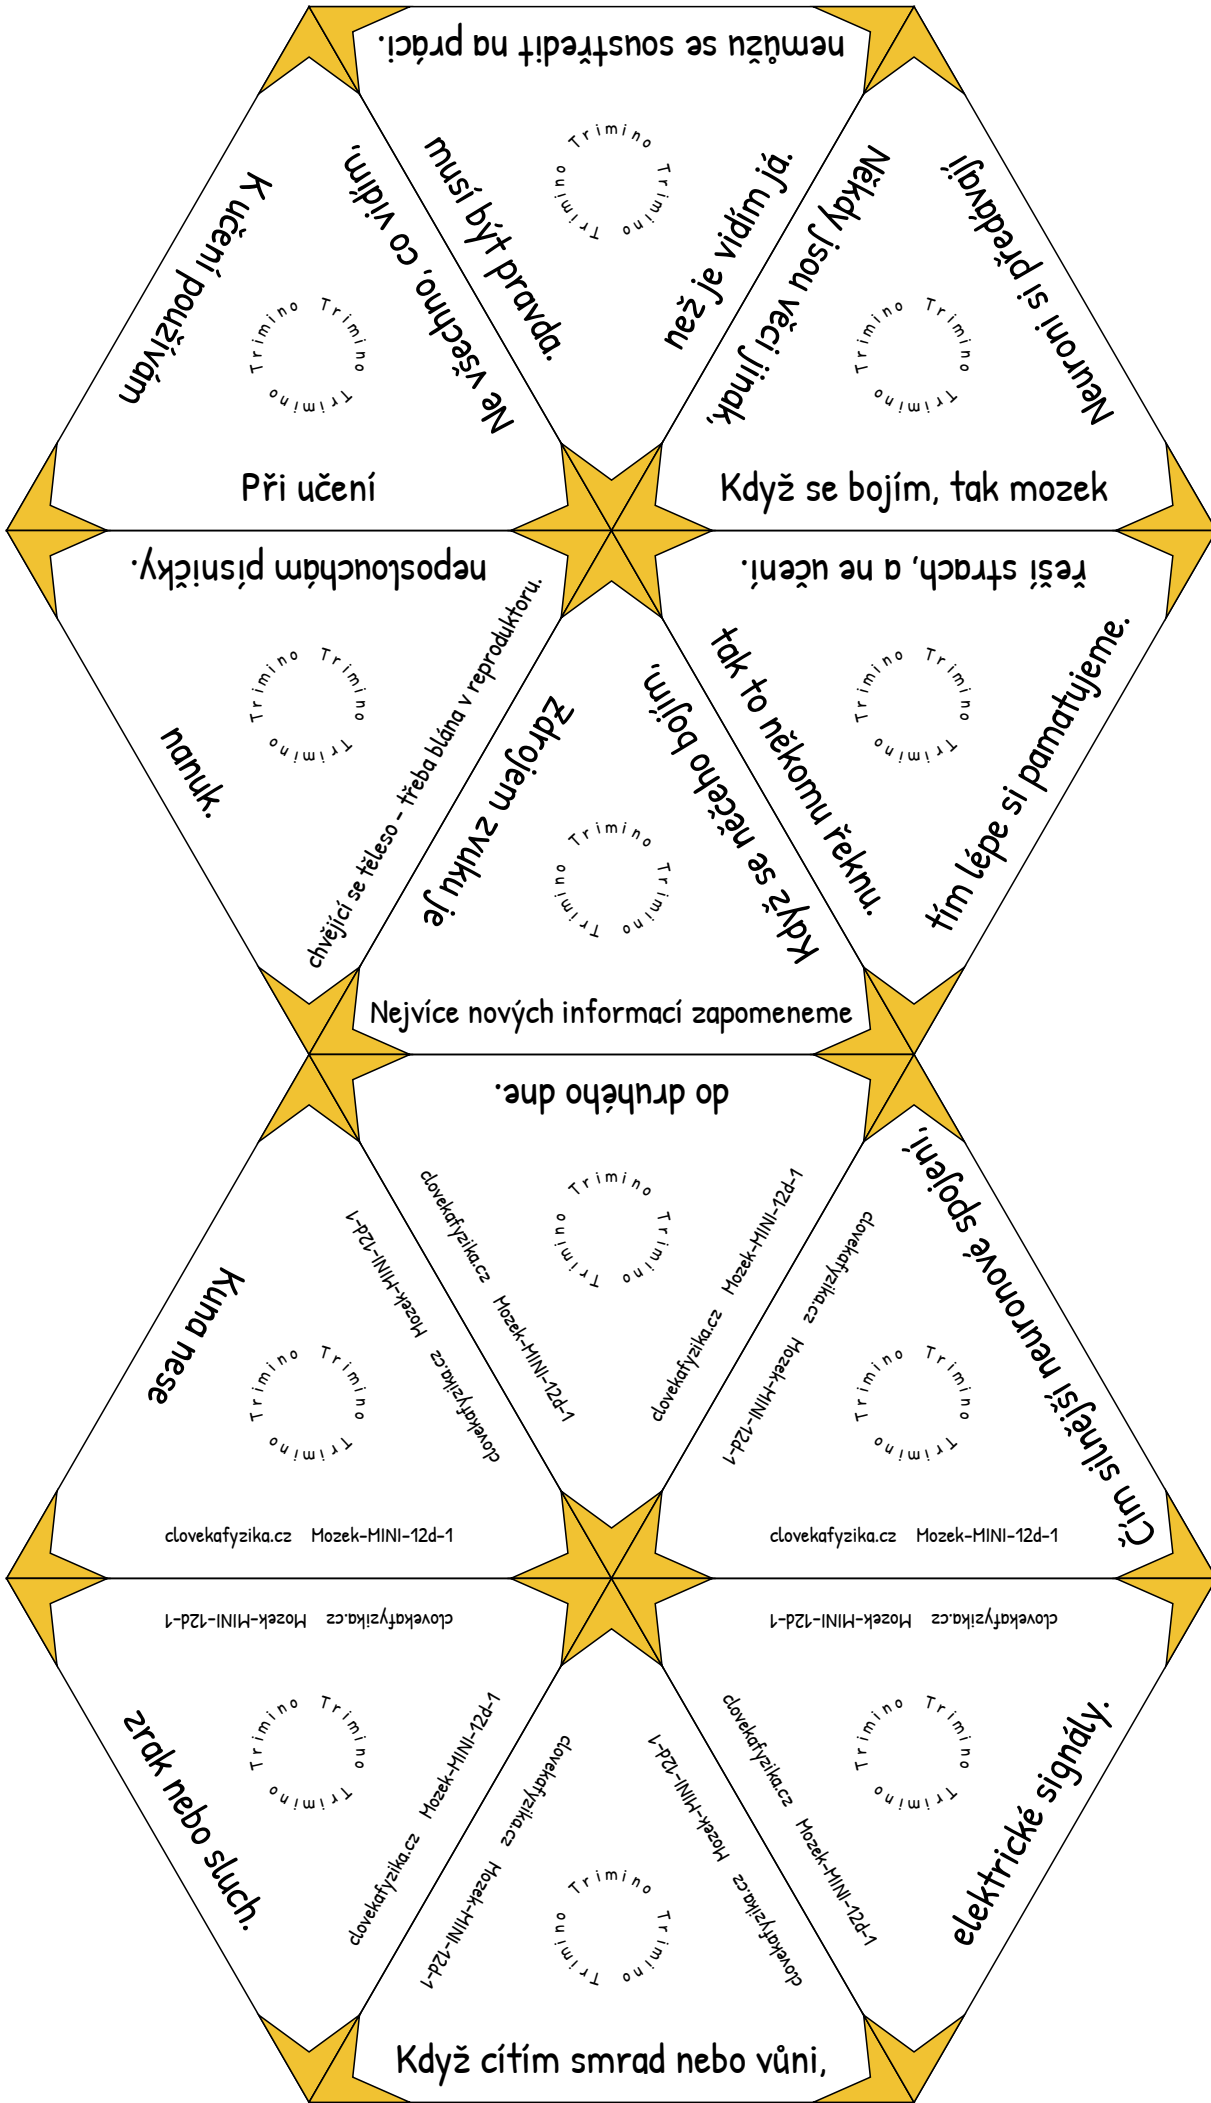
nemůžu se soustředit na práci.

Trimino Trimino Trimino

musí být pravda.

než je vidím já.

Ne všechno, co vidím,

K učení používám

Trimino Trimino Trimino

Při učení

Někdy jsou věci jinak,

Neuroni si předávají

Trimino Trimino Trimino

Když se bojím, tak mozek

neposlouchám písničky.

Trimino Trimino Trimino

nanuk.

chvějící se těleso – třeba blána v reproduktoru.

Zdrojem zvuku je

Trimino Trimino Trimino

když se něčeho bojím,

tak to někomu řeknu.

řeší strach, a ne učení.

Trimino Trimino Trimino

tím lépe si pamatujeme.

Nejvíce nových informací zapomeneme

do druhého dne.

Trimino Trimino Trimino

clovekafyzika.cz Mozek-MINI-12d-1

clovekafyzika.cz Mozek-MINI-12d-1

Kuna nese

Trimino Trimino Trimino

clovekafyzika.cz Mozek-MINI-12d-1

clovekafyzika.cz Mozek-MINI-12d-1

Čím silnější neuronové spojení,

Trimino Trimino Trimino

clovekafyzika.cz Mozek-MINI-12d-1

clovekafyzika.cz Mozek-MINI-12d-1

clovekafyzika.cz Mozek-MINI-12d-1

zrak nebo sluch.

Trimino Trimino Trimino

clovekafyzika.cz Mozek-MINI-12d-1

clovekafyzika.cz Mozek-MINI-12d-1

clovekafyzika.cz Mozek-MINI-12d-1

Trimino Trimino Trimino

Když cítím smrad nebo vůni,

clovekafyzika.cz Mozek-MINI-12d-1

clovekafyzika.cz Mozek-MINI-12d-1

Trimino Trimino Trimino

elektrické signály.